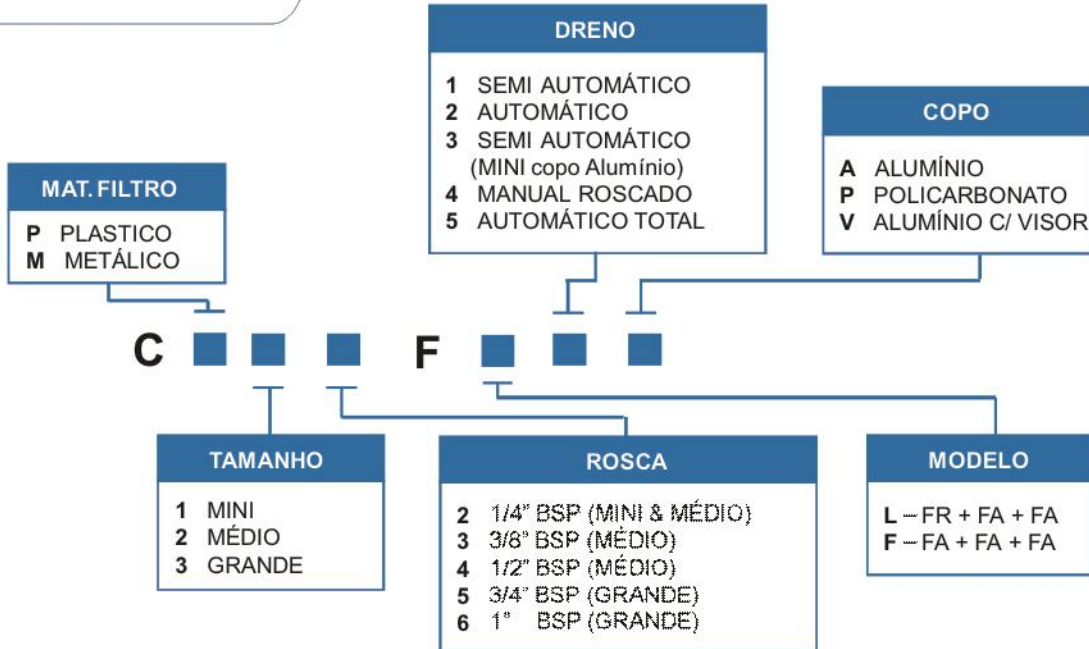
DRENO

1 SEMI AUTOMÁTICO
2 AUTOMÁTICO
3 SEMI AUTOMÁTICO (MINI copo Alumínio)
4 MANUAL ROSCADO
5 AUTOMÁTICO TOTAL

COPO

A ALUMÍNIO
P POLICARBONATO
V ALUMÍNIO C/ VISOR

MAT. FILTRO

P PLASTICO
M METÁLICO

C F

TAMANHO

1 MINI
2 MÉDIO
3 GRANDE

ROSCA

2 1/4" BSP (MINI & MÉDIO)
3 3/8" BSP (MÉDIO)
4 1/2" BSP (MÉDIO)
5 3/4" BSP (GRANDE)
6 1" BSP (GRANDE)

MODELO

L – FR + FA + FA
F – FA + FA + FA